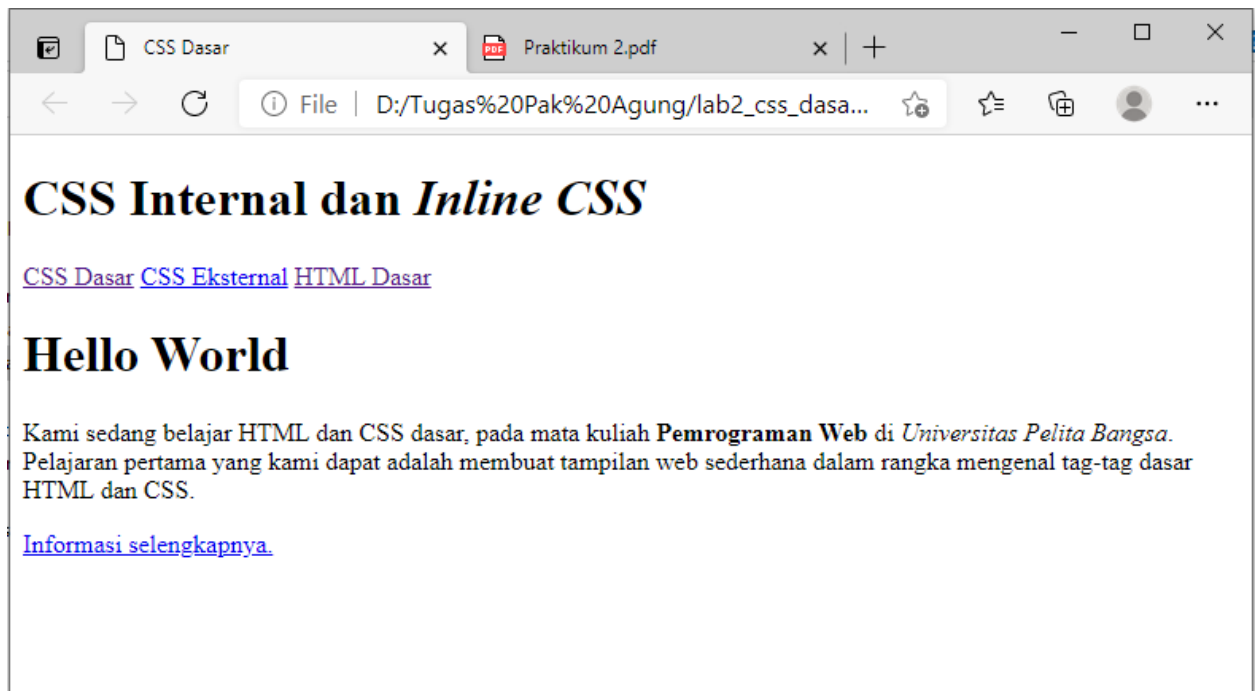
CSS Dasar

Praktikum 2.pdf

File | D:/Tugas%20Pak%20Agung/lab2_css_dasa...

# CSS Internal dan *Inline CSS*

CSS Dasar CSS Eksternal HTML Dasar

# Hello World

Kami sedang belajar HTML dan CSS dasar, pada mata kuliah **Pemrograman Web** di *Universitas Pelita Bangsa*. Pelajaran pertama yang kami dapat adalah membuat tampilan web sederhana dalam rangka mengenal tag-tag dasar HTML dan CSS.

Informasi selengkapnya.